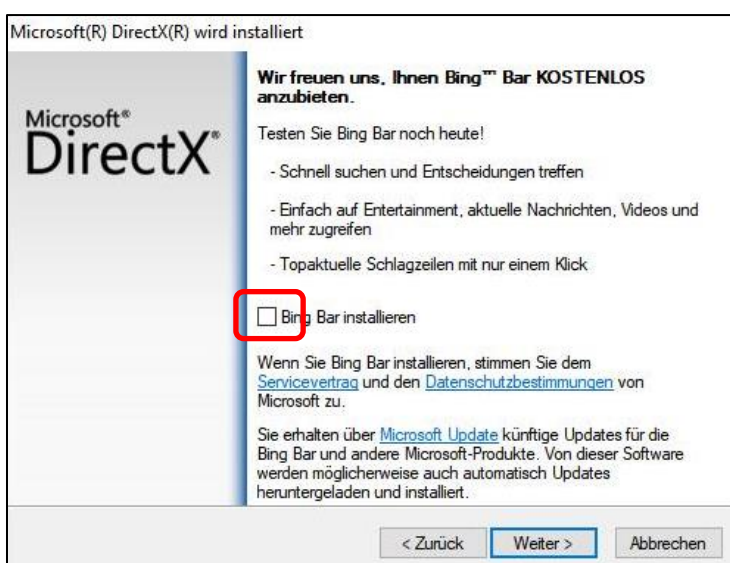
Microsoft(R) DirectX(R) wird installiert

Microsoft®
DirectX®

Wir freuen uns, Ihnen Bing™ Bar KOSTENLOS anzubieten.

Testen Sie Bing Bar noch heute!

- Schnell suchen und Entscheidungen treffen

- Einfach auf Entertainment, aktuelle Nachrichten, Videos und mehr zugreifen

- Topaktuelle Schlagzeilen mit nur einem Klick

Bing Bar installieren

Wenn Sie Bing Bar installieren, stimmen Sie dem Servicevertrag und den Datenschutzbestimmungen von Microsoft zu.

Sie erhalten über Microsoft Update künftige Updates für die Bing Bar und andere Microsoft-Produkte. Von dieser Software werden möglicherweise auch automatisch Updates heruntergeladen und installiert.

< Zurück | Weiter > | Abbrechen